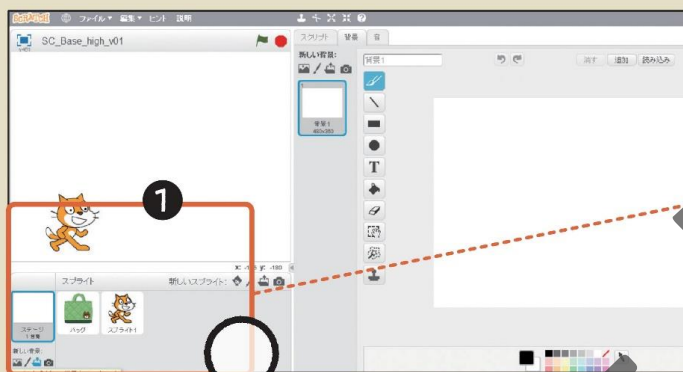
ファイル ▾ 編集 ▾ ヒント 説明

SC_Base_high_v01

スクリプト 背景 音

新しい背景:

背景1

背景1
480x360

消去 追加 読み込み

1

x: y: -180

スプライト 新しいスプライト:

ステージ
1 背景

バッグ

スプライト1

新しい背景: